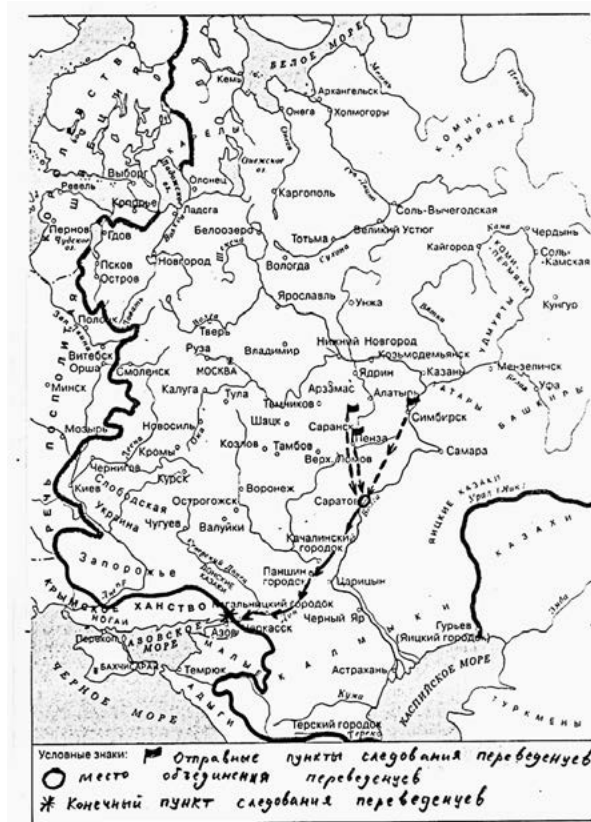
БЕЛОЕ МОРЕ
Кемь
Архангельск
Мезень
Печора
Онега
Холмогоры
КОМИ-ЗЫРЯНЕ
Олонец
Онежское оз.
Каргополь
Выборг
Ревель
Копорье
Ладога
Соль-Вычегодская
Белоозеро
Тотьма
Великий Устюг
Чердынь
Кама
Кайгород
Пернов
Гдов
Чудское оз.
Новгород
Вологда
Сухона
КОМИ-ПЕРМЯКИ
Соль-Камская
Псков
Остров
Ярославль
Унжа
Кунгур
Полоцк
Тверь
Волга
Нижний Новгород
УДМУРТЫ
Витебск
Орша
Руза
Владимир
Козьмодемьянск
Мензелинск
Минск
Смоленск
МОСКВА
Ядрин
Казань
Уфа
Калуга
Тула
Арзамас
Алатырь
ТАТАРЫ
БАШКИРЫ
Мозырь
Темников
Саранск
Симбирск
Шацк
Пенза
Новосиль
Кромы
Козлов
Тамбов
Верх. Ломов
Самара
Чернигов
Курск
Воронеж
Киев
Слободская Украина
Острогожск
Саратов
Чугуев
Валуйки
ЯИЦКИЕ КАЗАКИ
Урал (Яик)
КАЗАХИ
Качалинский городок
Запорожье
ДОНСКИЕ КАЗАКИ
Северский Донец
Днепр
Паншин городок
Царицын
КРЫМСКОЕ ХАНСТВО
Магальницкий городок
Черкасск
Азов
Черный Яр
К А Л М Ы К И
Гурьев (Яицкий городок)
НОГАИ
Перекоп
АЗОВСКОЕ МОРЕ
Бахчисарай
Темрюк
Астрахань
КАСПИЙСКОЕ МОРЕ
ЧЕРНОЕ МОРЕ
АДЫГИ
Кума
Терек
Терский городок
ТУРКМЕНЫ
Эмба
РЕЧЬ ПОСПОЛИТАЯ
ШВЕЦИЯ

Условные знаки: Отправные пункты следования переведенцев
место объединения переведенцев
Конечный пункт следования переведенцев